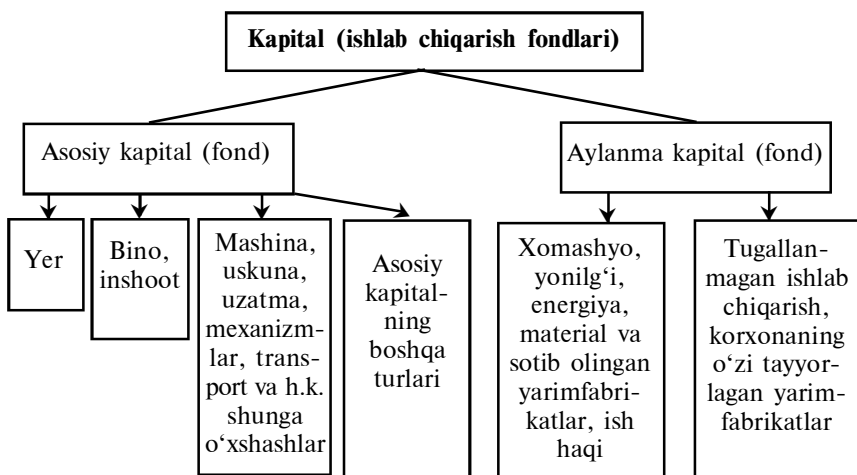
Kapital (ishlab chiqarish fondlari)

Asosiy kapital (fond)

Aylanma kapital (fond)

Yer

Bino, inshoot

Mashina, uskuna, uzatma, mexanizmlar, transport va h.k. shunga o‘xshashlar

Asosiy kapitalning boshqa turlari

Xomashyo, yonilg‘i, energiya, material va sotib olingan yarimfabrikatlar, ish haqi

Tugallanmagan ishlab chiqarish, korxonaning o‘zi tayyorlagan yarimfabrikatlar